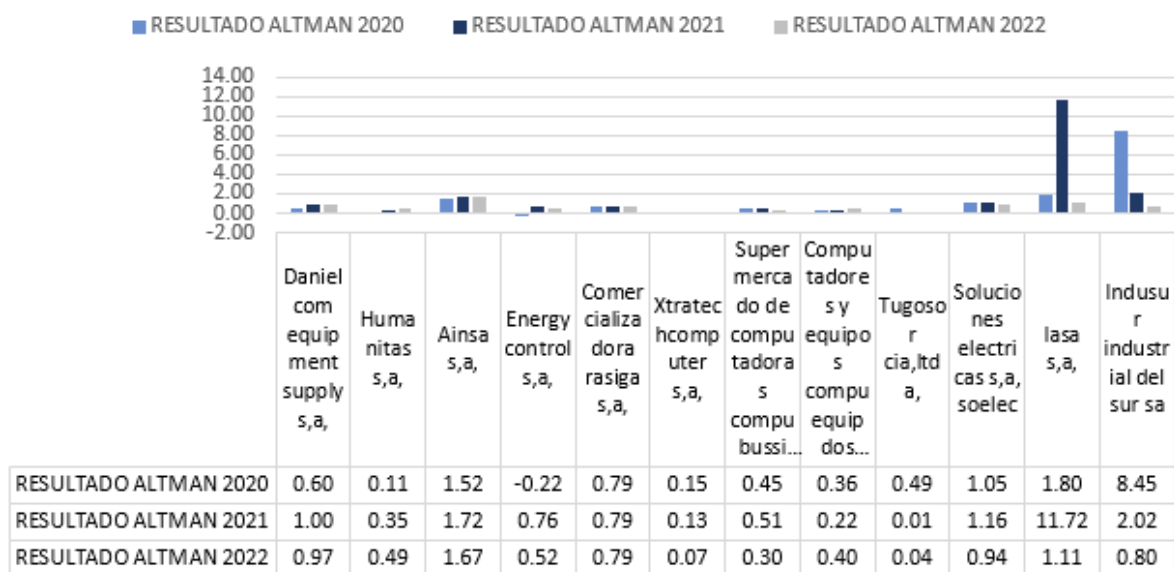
RESULTADO ALTMAN 2020 RESULTADO ALTMAN 2021 RESULTADO ALTMAN 2022

14.00
12.00
10.00
8.00
6.00
4.00
2.00
0.00
-2.00

| | Danielcom equipment supply s,a, | Humanitas s,a, | Ainsa s,a, | Energy control s,a, | Comercializadora rasiga s,a, | Xtratechcomputer s,a, | Supermercado de computadoras compubussi... | Computadores y equipos compuequipdos... | Tugosor cia,ltda, | Soluciones electricas s,a, soelec | Iasa s,a, | Indusur industrial del sur sa |
|---|---|---|---|---|---|---|---|---|---|---|---|---|
| RESULTADO ALTMAN 2020 | 0.60 | 0.11 | 1.52 | -0.22 | 0.79 | 0.15 | 0.45 | 0.36 | 0.49 | 1.05 | 1.80 | 8.45 |
| RESULTADO ALTMAN 2021 | 1.00 | 0.35 | 1.72 | 0.76 | 0.79 | 0.13 | 0.51 | 0.22 | 0.01 | 1.16 | 11.72 | 2.02 |
| RESULTADO ALTMAN 2022 | 0.97 | 0.49 | 1.67 | 0.52 | 0.79 | 0.07 | 0.30 | 0.40 | 0.04 | 0.94 | 1.11 | 0.80 |